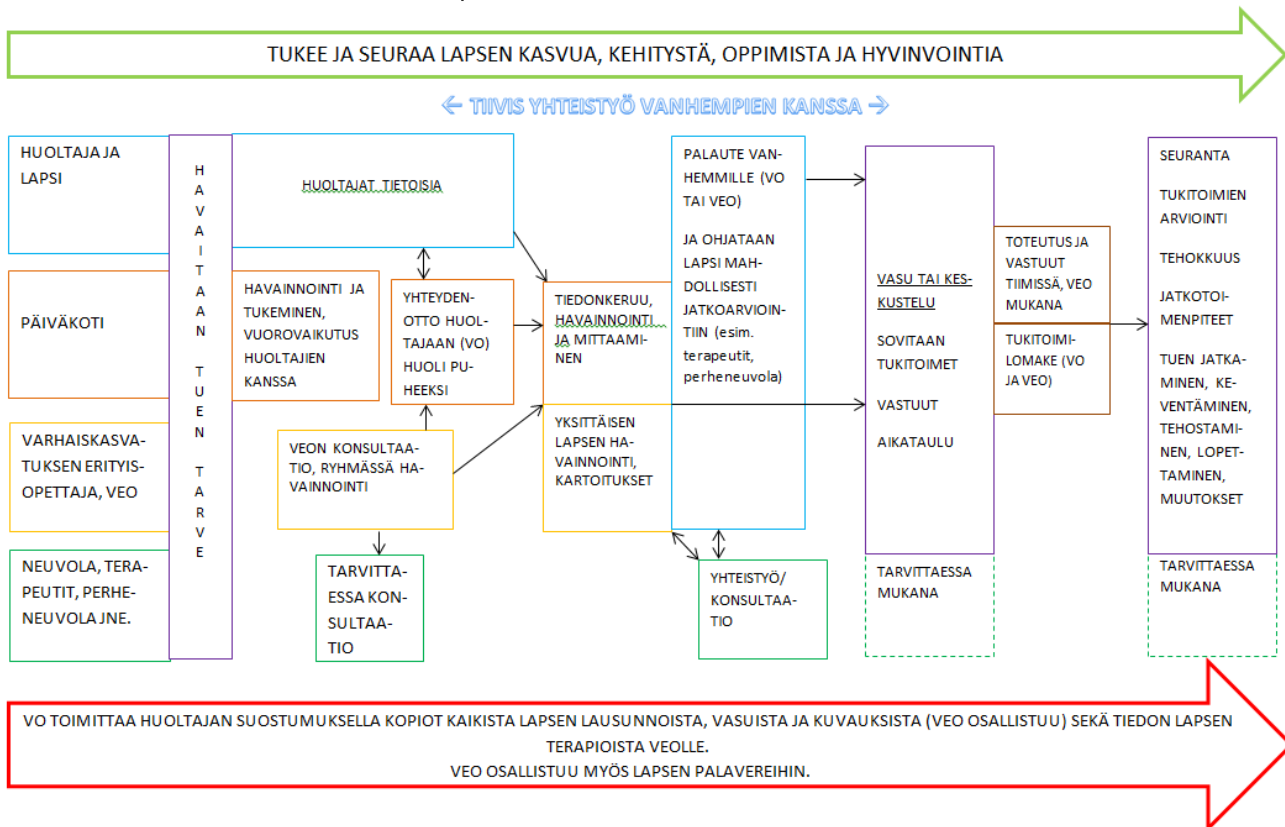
TUKEE JA SEURAA LAPSEN KASVUA, KEHITYSTÄ, OPPIMISTA JA HYVINVOINTIA

← TIIVIS YHTEISTYÖ VANHEMPIEN KANSSA →

HUOLTAJA JA LAPSI

PÄIVÄKOTI

VARHAISKASVATUKSEN ERITYISOPETTAJA, VEO

NEUVOLA, TERAPEUTIT, PERHENEUVOLA JNE.

HAVAITAAN TUEN TARVE

HUOLTAJAT TIETOISIA

HAVAINNOINTI JA TUKEMINEN, VUOROVAIKUTUS HUOLTAJIEN KANSSA

YHTEYDENOTTO HUOLTAJAAN (VO) HUOLI PUHEEKSI

VEON KONSULTAATIO, RYHMÄSSÄ HAVAINNOINTI

TARVITTAESSA KONSULTAATIO

TIEDONKERUU, HAVAINNOINTI JA MITTAAMINEN

YKSITTÄISEN LAPSEN HAVAINNOINTI, KARTOITUKSET

PALAUTE VANHEMMILLE (VO TAI VEO)

JA OHJATAAN LAPSI MAHDOLLISESTI JATKOARVIOINTIIN (esim. terapeutit, perheneuvola)

YHTEISTYÖ/ KONSULTAATIO

VASU TAI KESKUSTELU

SOVITAAN TUKITOIMET

VASTUUT

AIKATAULU

TARVITTAESSA MUKANA

TOTEUTUS JA VASTUUT TIIMISSÄ, VEO MUKANA

TUKITOIMILOMAKE (VO JA VEO)

SEURANTA

TUKITOIMIEN ARVIOINTI

TEHOKKUUS

JATKOTOIMENPITEET

TUEN JATKAMINEN, KEVENTÄMINEN, TEHOSTAMINEN, LOPETTAMINEN, MUUTOKSET

TARVITTAESSA MUKANA

VO TOIMITTAA HUOLTAJAN SUOSTUMUKSELLA KOPIOT KAIKISTA LAPSEN LAUSUNNOISTA, VASUISTA JA KUVAUKSISTA (VEO OSALLISTUU) SEKÄ TIEDON LAPSEN TERAPIOISTA VEOLLE.
VEO OSALLISTUU MYÖS LAPSEN PALAVEREIHIN.